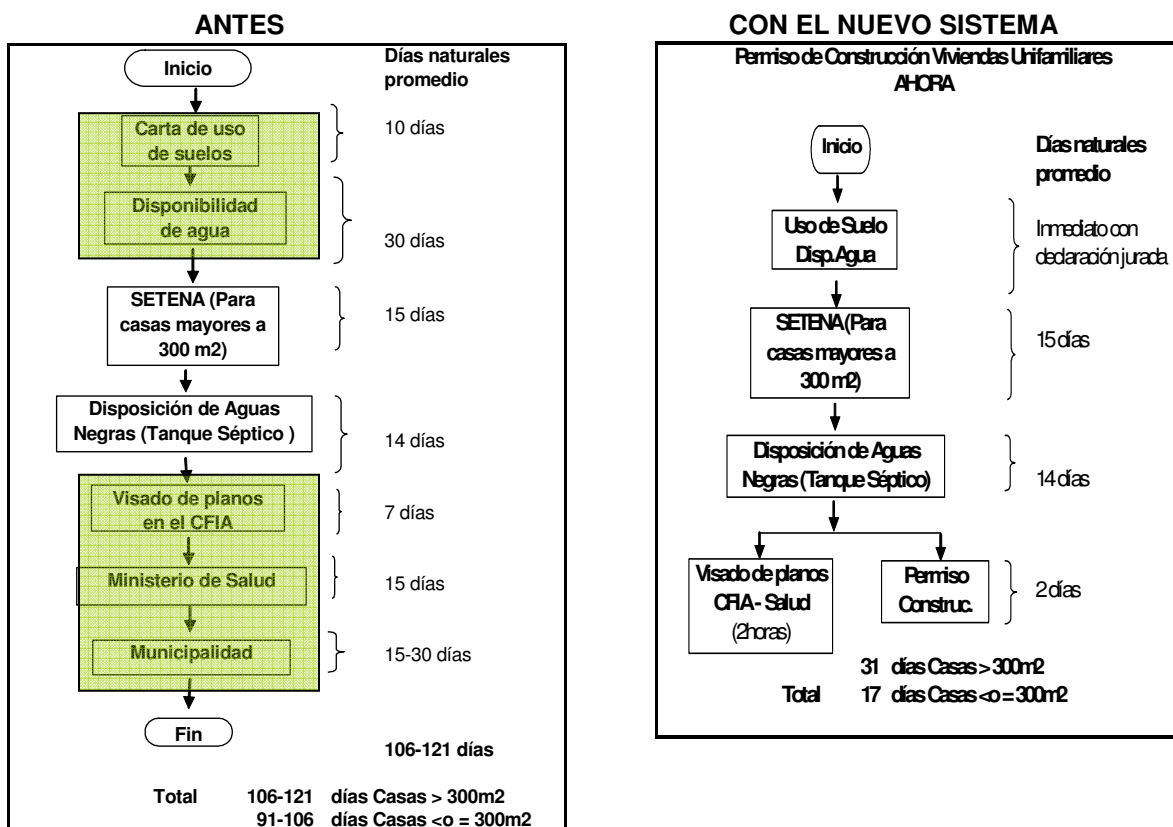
ANTES

Inicio

Días naturales promedio

Carta de uso de suelos

10 días

Disponibilidad de agua

30 días

SETENA (Para casas mayores a 300 m2)

15 días

Disposición de Aguas Negras (Tanque Séptico )

14 días

Visado de planos en el CFIA

7 días

Ministerio de Salud

15 días

Municipalidad

15-30 días

Fin

106-121 días

Total 106-121 días Casas > 300m2
91-106 días Casas <o = 300m2

CON EL NUEVO SISTEMA

Permiso de Construcción Viviendas Unifamiliares AHORA

Inicio

Días naturales promedio

Uso de Suelo Disp.Agua

Inmediato con declaración jurada

SETENA (Para casas mayores a 300 m2)

15 días

Disposición de Aguas Negras (Tanque Séptico)

14 días

Visado de planos CFIA - Salud (2horas)

Permiso Construc.

2 días

31 días Casas > 300m2
Total 17 días Casas <o = 300m2